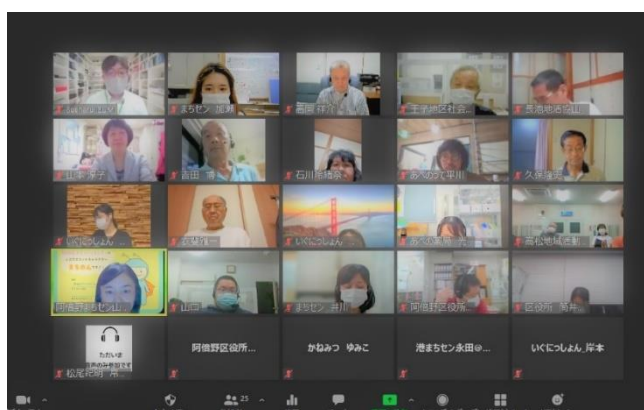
まちセン 堀
石川 祥之
王子地区社会...
長池地域活...
吉田 博
石川市精華
あべのかで平川
久保達司
いくにっしょん
高松地域活動
阿倍野まちセン山
山口
まちセン 井川
阿倍野区役所
区役所 浦...
ただいま
松尾
阿倍野区役所...
かねみつ ゆみこ
港まちセン永田@...
いくにっしょん_岸本
25